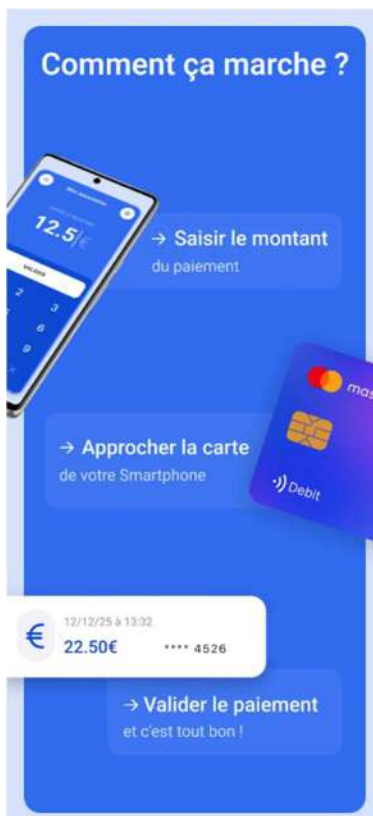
Comment ça marche ?

12.5 €

VALIDER

2
3
5
6
8
9

→ Saisir le montant
du paiement

mas

Debit

→ Approcher la carte
de votre Smartphone

12/12/25 à 13:32
€ 22.50€ **** 4526

→ Valider le paiement
et c'est tout bon !